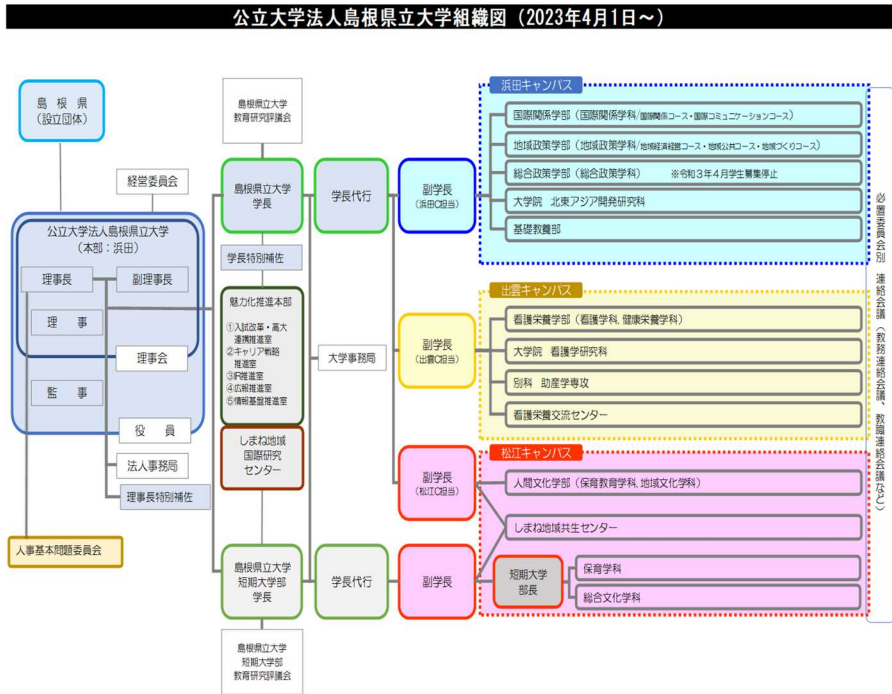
公立大学法人島根県立大学組織図（2023年4月1日～）

島根県
（設立団体）

経営委員会

公立大学法人島根県立大学
（本部：浜田）

理事長

副理事長

理事

理事会

監事

役員

法人事務局

理事長特別補佐

人事基本問題委員会

島根県立大学
教育研究評議会

島根県立大学
学長

学長特別補佐

魅力化推進本部
①入試改革・高大連携推進室
②キャリア戦略推進室
③IR推進室
④広報推進室
⑤情報基盤推進室

しまね地域
国際研究
センター

島根県立大学
短期大学部
学長

島根県立大学
短期大学部
教育研究評議会

学長代行

大学事務局

学長代行

副学長
（浜田C担当）

副学長
（出雲C担当）

副学長
（松江C担当）

副学長

浜田キャンパス

国際関係学部（国際関係学科/国際関係コース・国際コミュニケーションコース）

地域政策学部（地域政策学科/地域経営コース・地域公共コース・地域づくりコース）

総合政策学部（総合政策学科）　※令和３年４月学生募集停止

大学院　北東アジア開発研究科

基礎教養部

出雲キャンパス

看護栄養学部（看護学科、健康栄養学科）

大学院　看護学研究科

別科　助産学専攻

看護栄養交流センター

松江キャンパス

人間文化学部（保育教育学科、地域文化学科）

しまね地域共生センター

短期大学
部長

保育学科

総合文化学科

必置委員会　別　連絡会議（教務連絡会議、教職連絡会議など）